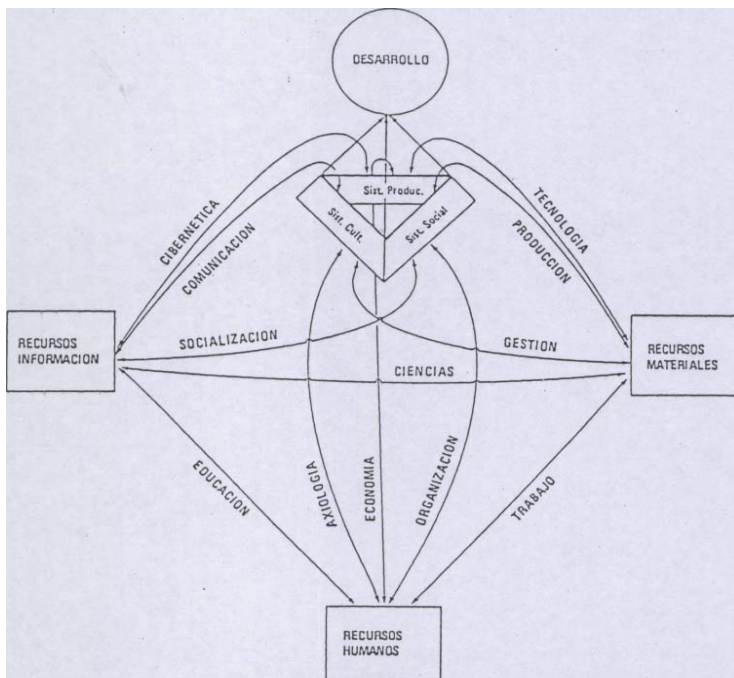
DESARROLLO

Sist. Produc.

Sist. Cult.

Sist. Social

CIBERNETICA

COMUNICACION

TECNOLOGIA

PRODUCCION

RECURSOS INFORMACION

SOCIALIZACION

GESTION

RECURSOS MATERIALES

CIENCIAS

EDUCACION

AXIOLOGIA

ECONOMIA

ORGANIZACION

TRABAJO

RECURSOS HUMANOS